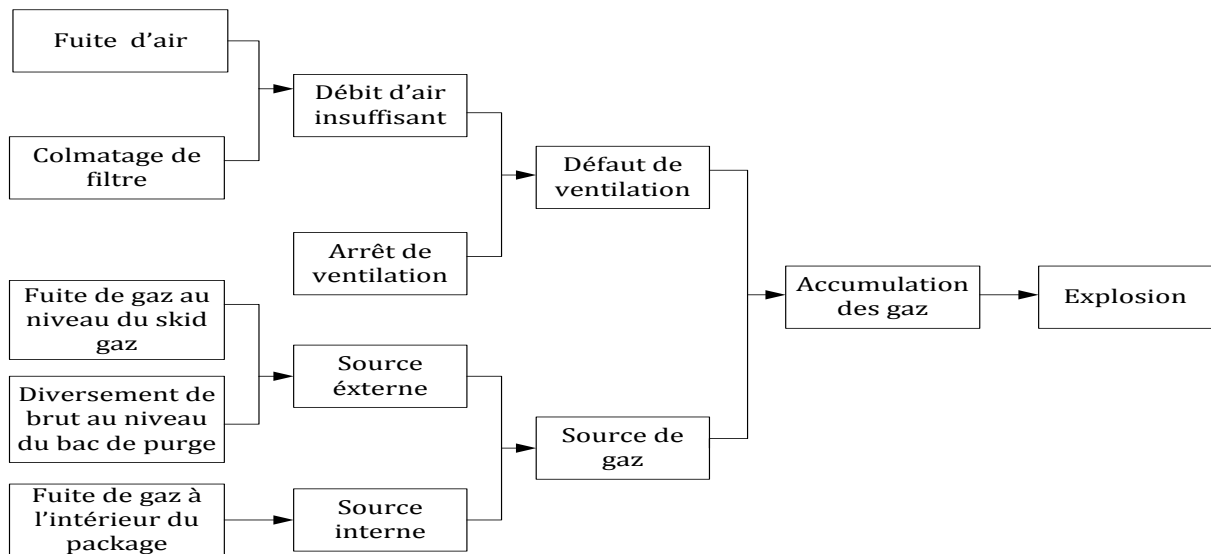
Fuite d'air

Colmatage de filtre

Débit d'air insuffisant

Arrêt de ventilation

Défaut de ventilation

Fuite de gaz au niveau du skid gaz

Diversement de brut au niveau du bac de purge

Source éxterne

Fuite de gaz à l'intérieur du package

Source interne

Source de gaz

Accumulation des gaz

Explosion